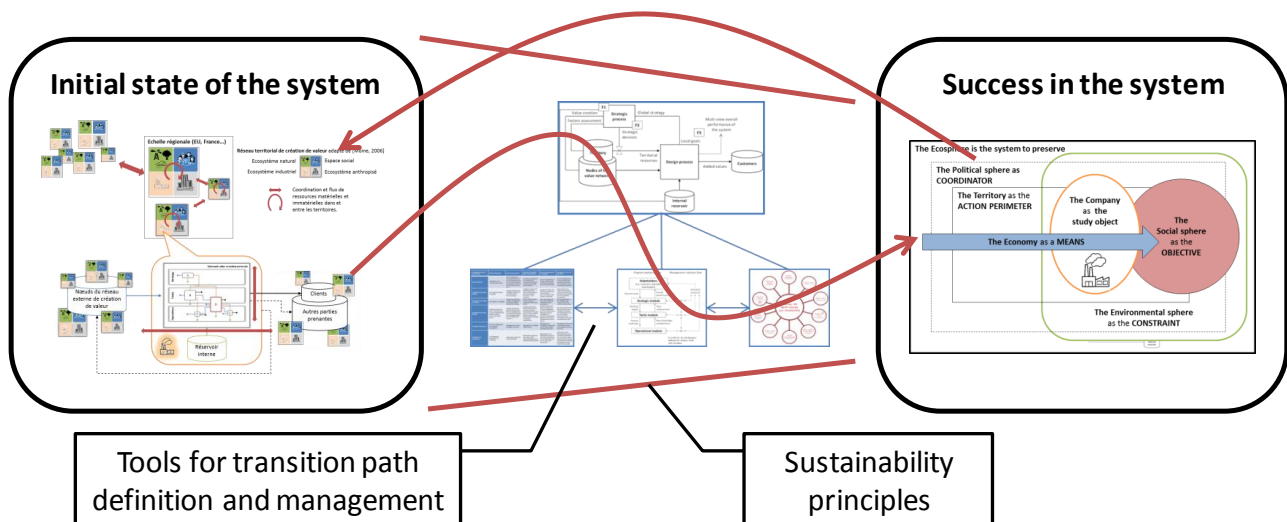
Initial state of the system

Echelle régionale (EU, France...)

Réseau territorial de création de valeur adapté de [Mirata, 2006]

Ecosystème naturel

Espace social

Ecosystème industriel

Ecosystème anthropisé

Coordination et flux de ressources matérielles et immatérielles dans et entre les territoires.

Nœuds du réseau externe de création de valeur

Clients

Autres parties prenantes

Réservoir interne

Success in the system

The Ecosphere is the system to preserve

The Political sphere as COORDINATOR

The Territory as the ACTION PERIMETER

The Company as the study object

The Social sphere as the OBJECTIVE

The Economy as a MEANS

The Environmental sphere as the CONSTRAINT

Tools for transition path definition and management

Sustainability principles